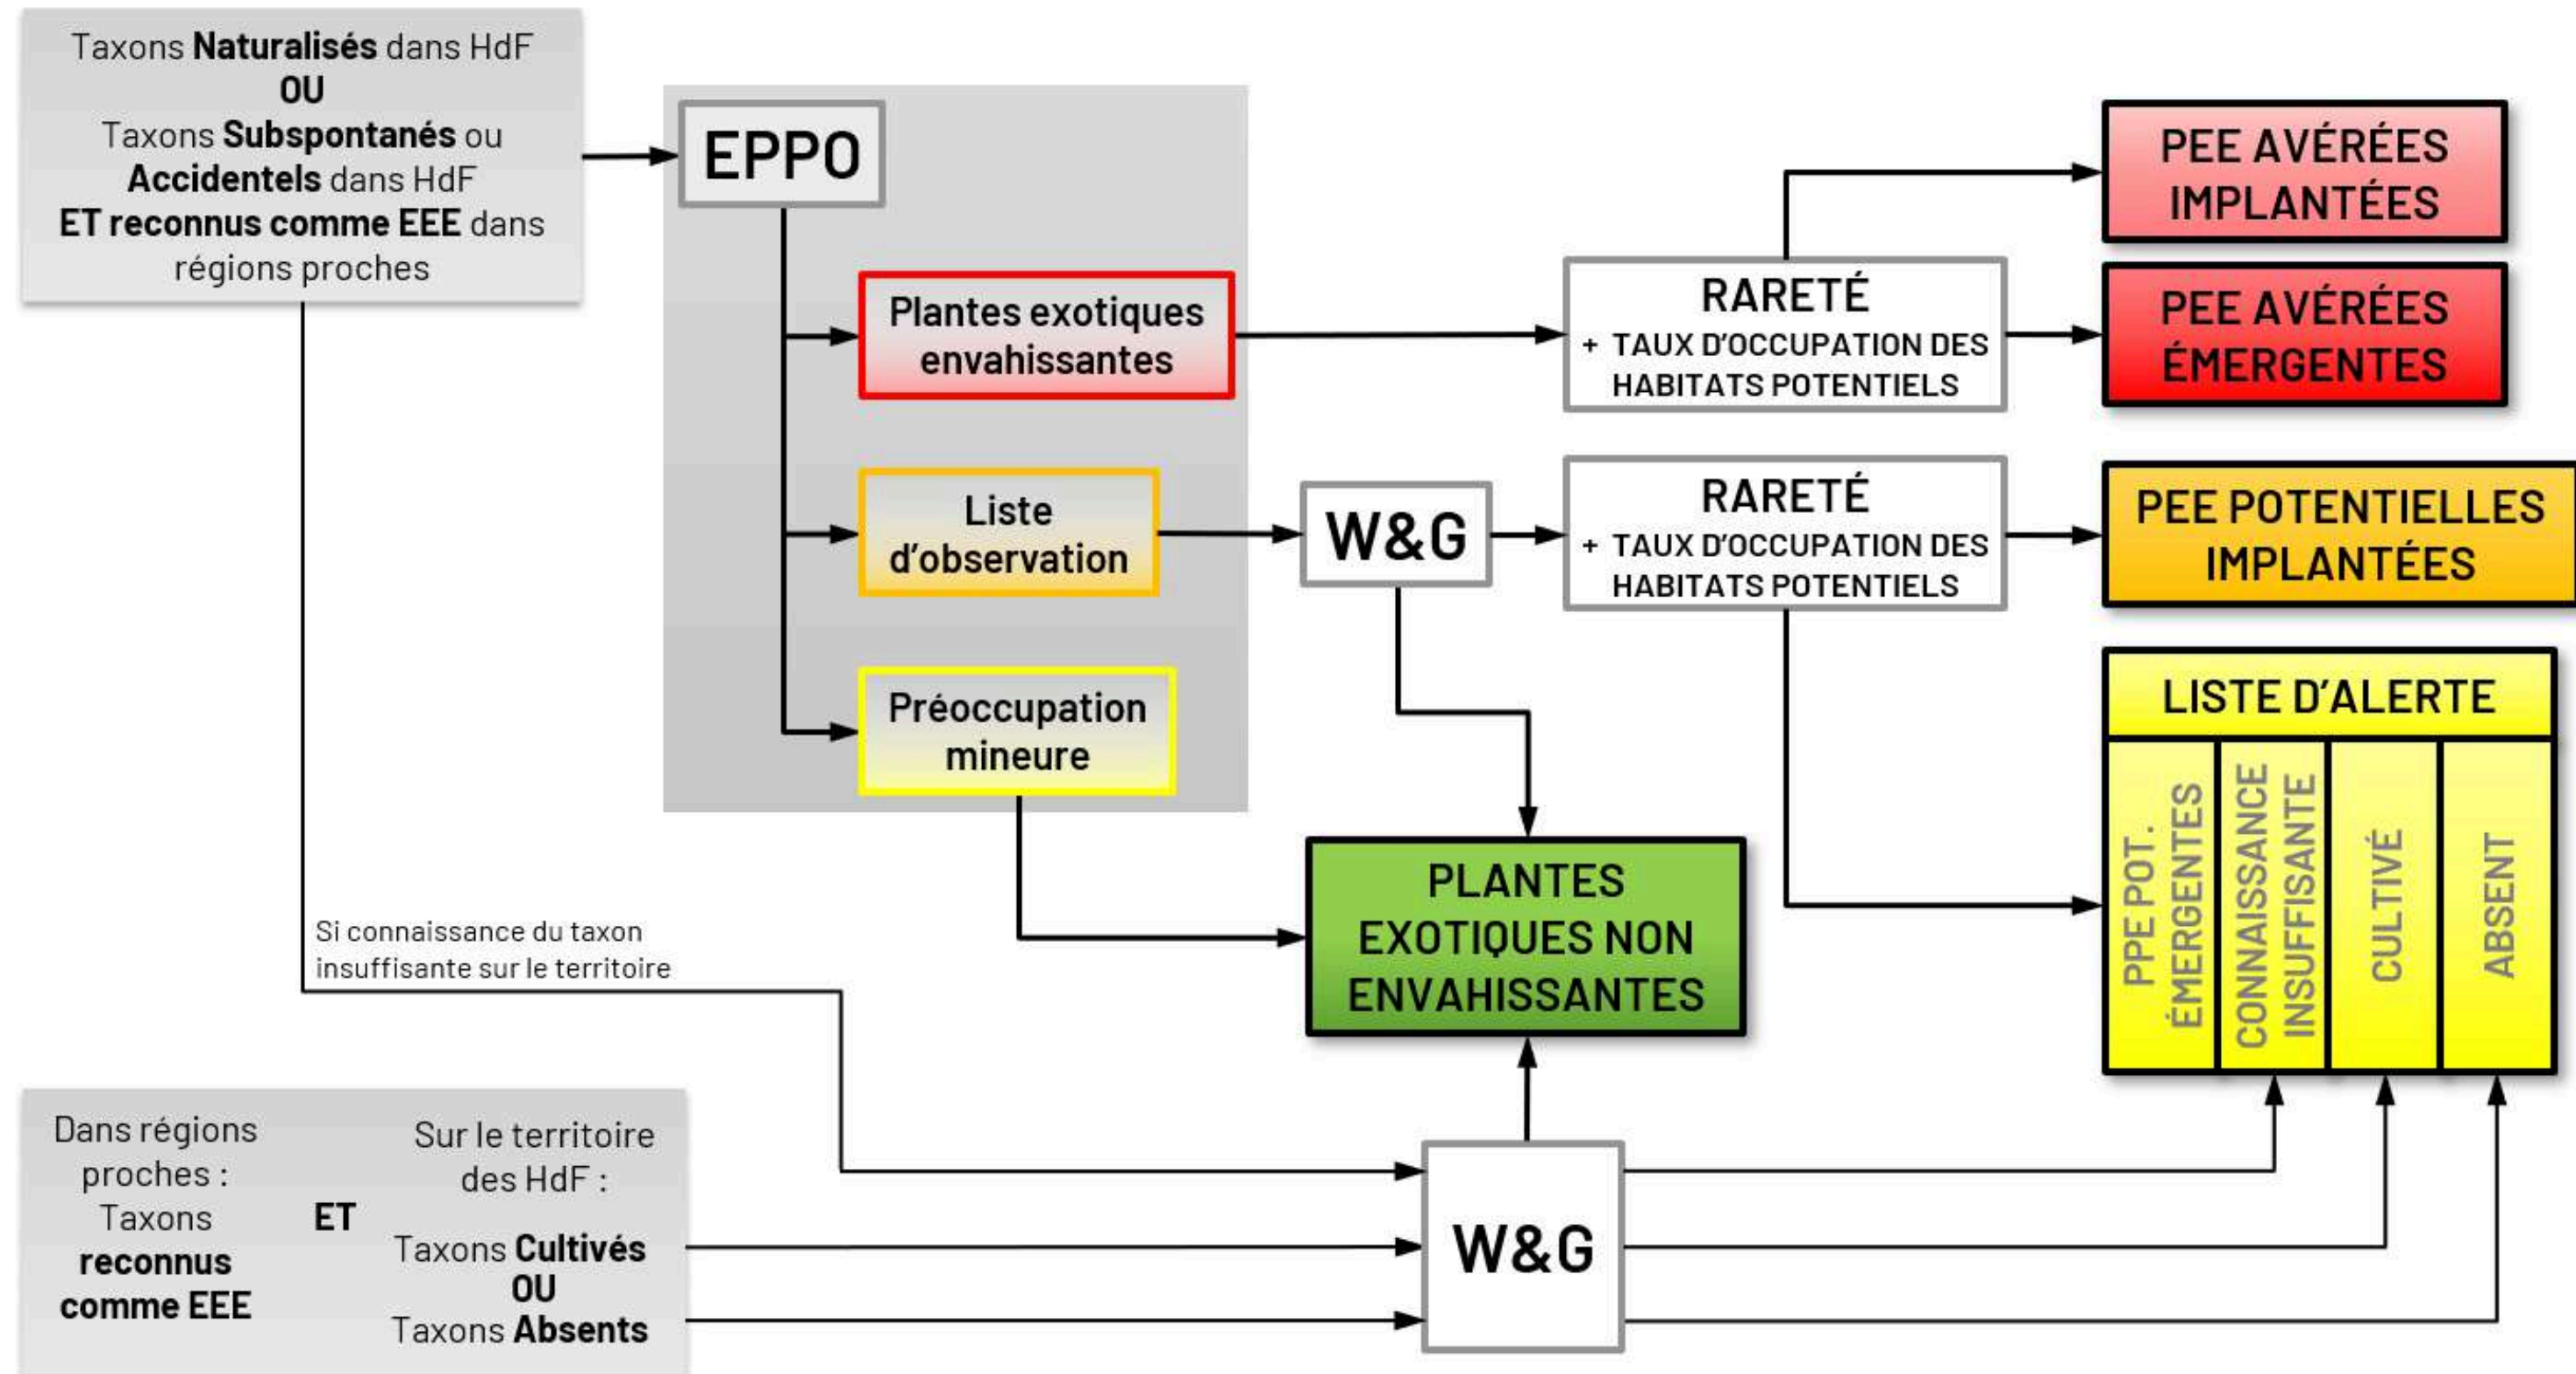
Taxons **Naturalisés** dans HdF
OU
Taxons **Subspontanés** ou **Accidentels** dans HdF
ET reconnus comme EEE dans régions proches

EPPO

Plantes exotiques envahissantes

Liste d'observation

Préoccupation mineure

W&G

RARETÉ
+ TAUX D'OCCUPATION DES HABITATS POTENTIELS

RARETÉ
+ TAUX D'OCCUPATION DES HABITATS POTENTIELS

PEE AVÉRÉES IMPLANTÉES

PEE AVÉRÉES ÉMERGENTES

PEE POTENTIELLES IMPLANTÉES

LISTE D'ALERTE

PPE POT. ÉMERGENTES

CONNAISSANCE INSUFFISANTE

CULTIVÉ

ABSENT

PLANTES EXOTIQUES NON ENVAHISSANTES

Si connaissance du taxon insuffisante sur le territoire

Dans régions proches : Taxons reconnus comme EEE

ET

Sur le territoire des HdF :
Taxons Cultivés
OU
Taxons Absents

W&G